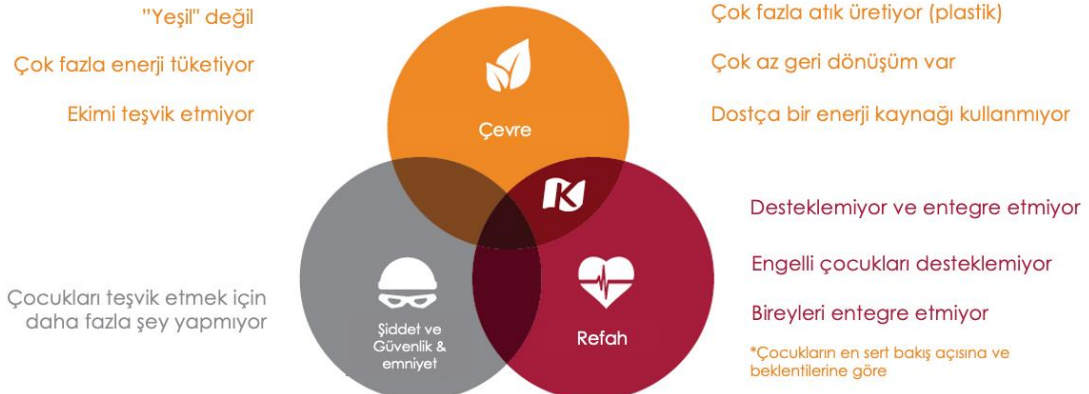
"Yeşil" değil

Çok fazla enerji tüketiyor

Ekimi teşvik etmiyor

Çok fazla atık üretiyor (plastik)

Çok az geri dönüşüm var

Dostça bir enerji kaynağı kullanmıyor

Çevre

K

Desteklemiyor ve entegre etmiyor

Engelli çocukları desteklemiyor

Bireyleri entegre etmiyor

Çocukları teşvik etmek için daha fazla şey yapmıyor

Şiddet ve Güvenlik & emniyet

Refah

*Çocukların en sert bakış açısına ve beklentilerine göre